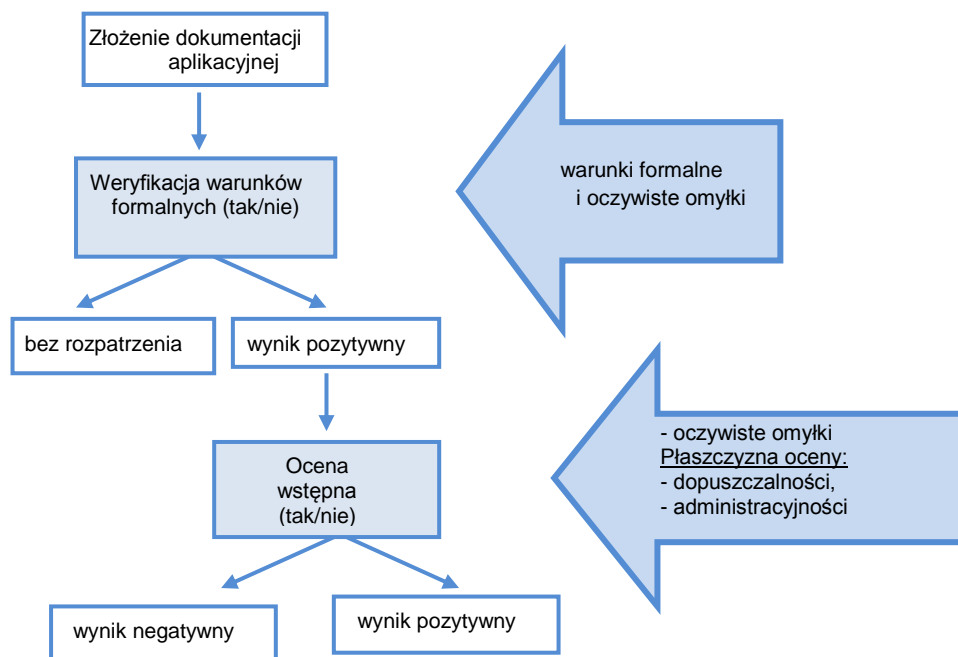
Złożenie dokumentacji aplikacyjnej

Weryfikacja warunków formalnych (tak/nie)

warunki formalne i oczywiste omyłki

bez rozpatrzenia

wynik pozytywny

Ocena wstępna (tak/nie)

- oczywiste omyłki
Płaszczyzna oceny:
- dopuszczalności,
- administracyjności

wynik negatywny

wynik pozytywny